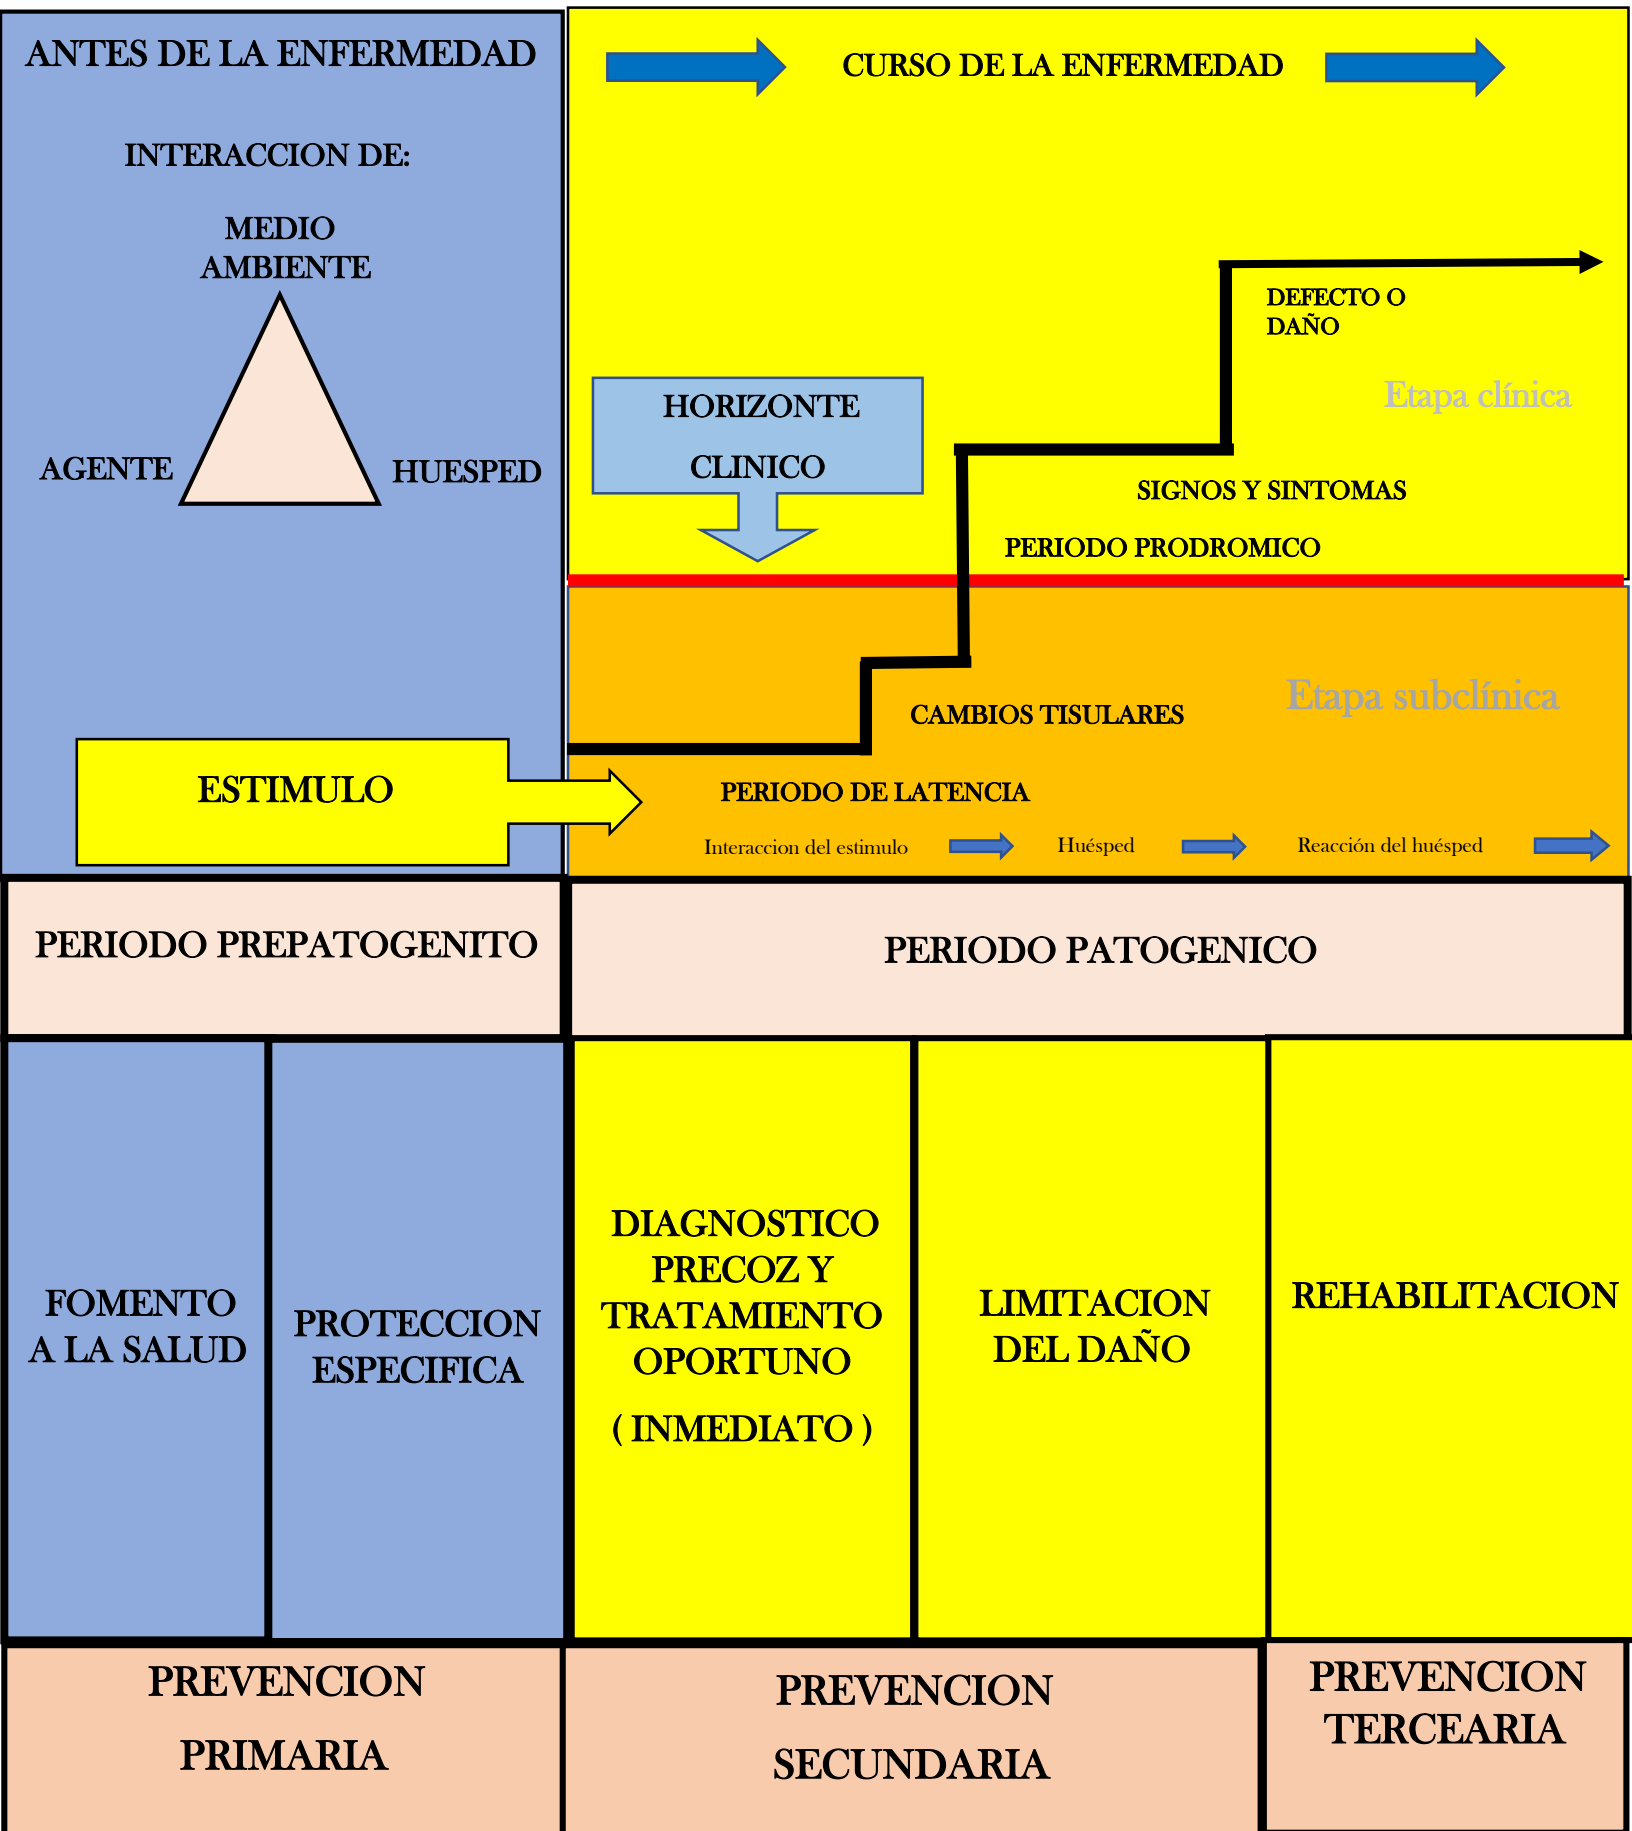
ANTES DE LA ENFERMEDAD

INTERACCION DE:

MEDIO AMBIENTE

AGENTE

HUESPED

ESTIMULO

CURSO DE LA ENFERMEDAD

DEFECTO O DAÑO

Etapa clínica

HORIZONTE CLINICO

SIGNOS Y SINTOMAS

PERIODO PRODROMICO

CAMBIOS TISULARES

Etapa subclínica

PERIODO DE LATENCIA

Interaccion del estimulo

Huésped

Reacción del huésped

PERIODO PREPATOGENITO

PERIODO PATOGENICO

FOMENTO A LA SALUD

PROTECCION ESPECIFICA

DIAGNOSTICO PRECOZ Y TRATAMIENTO OPORTUNO ( INMEDIATO )

LIMITACION DEL DAÑO

REHABILITACION

PREVENCION PRIMARIA

PREVENCION SECUNDARIA

PREVENCION TERCEARIA